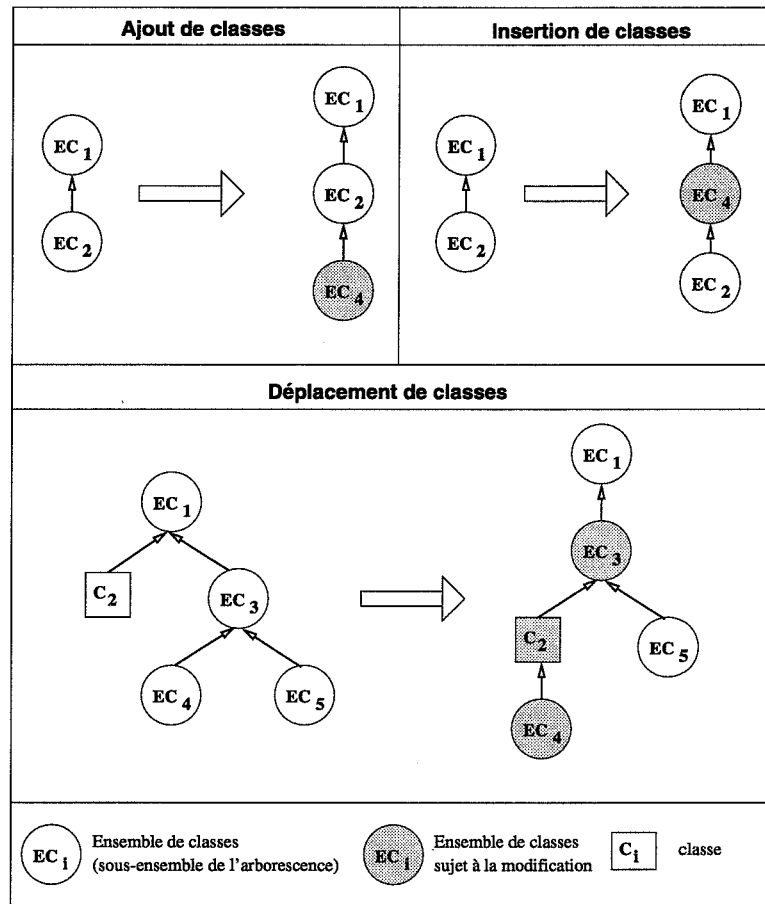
Ajout de classes

$EC_1$

$EC_2$

$EC_1$

$EC_2$

$EC_4$

Insertion de classes

$EC_1$

$EC_2$

$EC_1$

$EC_4$

$EC_2$

Déplacement de classes

$EC_1$

$C_2$

$EC_3$

$EC_4$

$EC_5$

$EC_1$

$EC_3$

$C_2$

$EC_5$

$EC_4$

$EC_i$ Ensemble de classes (sous-ensemble de l'arborescence)

$EC_i$ Ensemble de classes sujet à la modification

$C_i$ classe